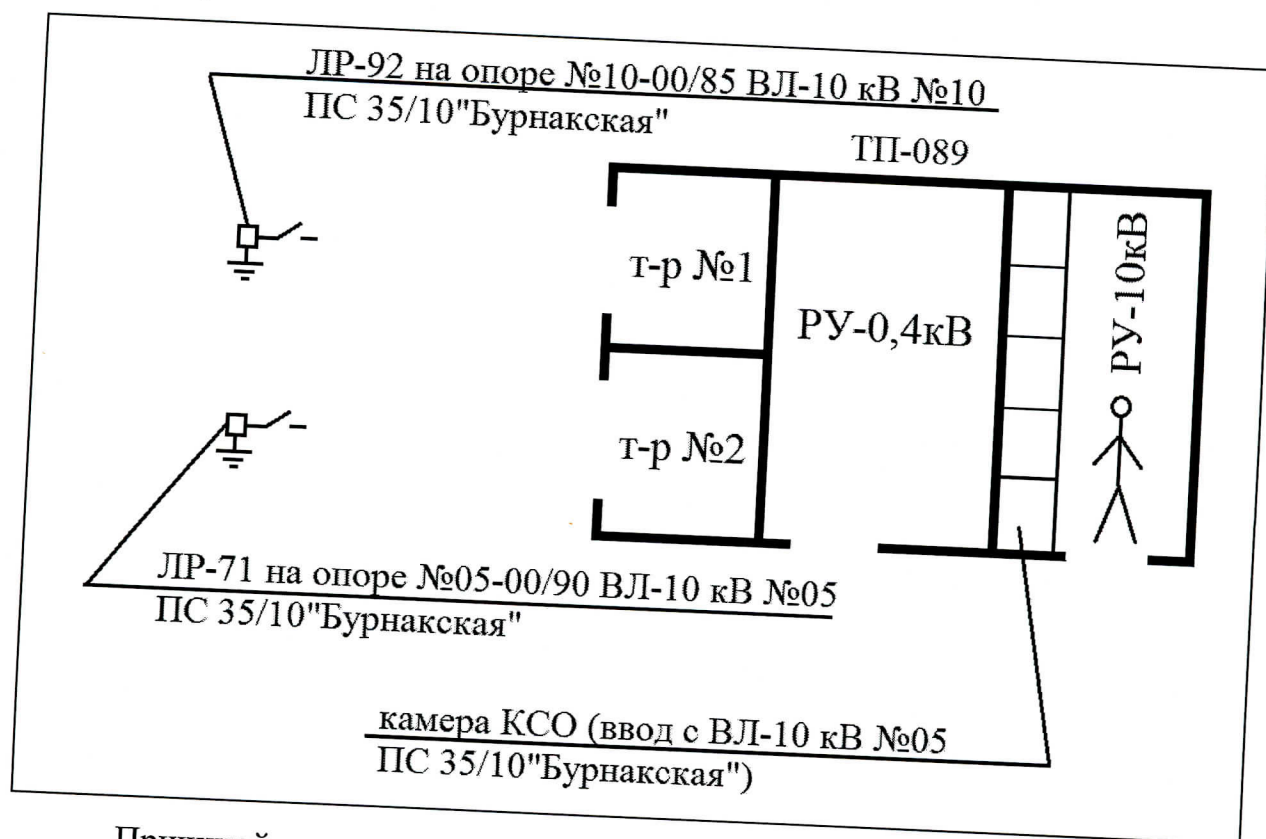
ЛР-92 на опоре №10-00/85 ВЛ-10 кВ №10
ПС 35/10"Бурнакская"

ТП-089

т-р №1

РУ-0,4кВ

РУ-10кВ

т-р №2

ЛР-71 на опоре №05-00/90 ВЛ-10 кВ №05
ПС 35/10"Бурнакская"

камера КСО (ввод с ВЛ-10 кВ №05
ПС 35/10"Бурнакская")

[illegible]